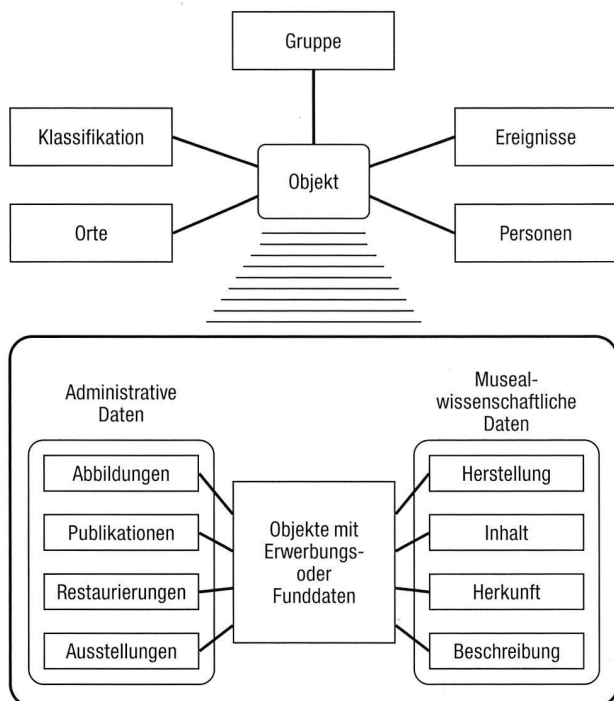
Gruppe

Klassifikation

Objekt

Ereignisse

Orte

Personen

Administrative Daten

Museal-wissenschaftliche Daten

Abbildungen

Publikationen

Restaurierungen

Ausstellungen

Objekte mit Erwerbungs- oder Funddaten

Herstellung

Inhalt

Herkunft

Beschreibung